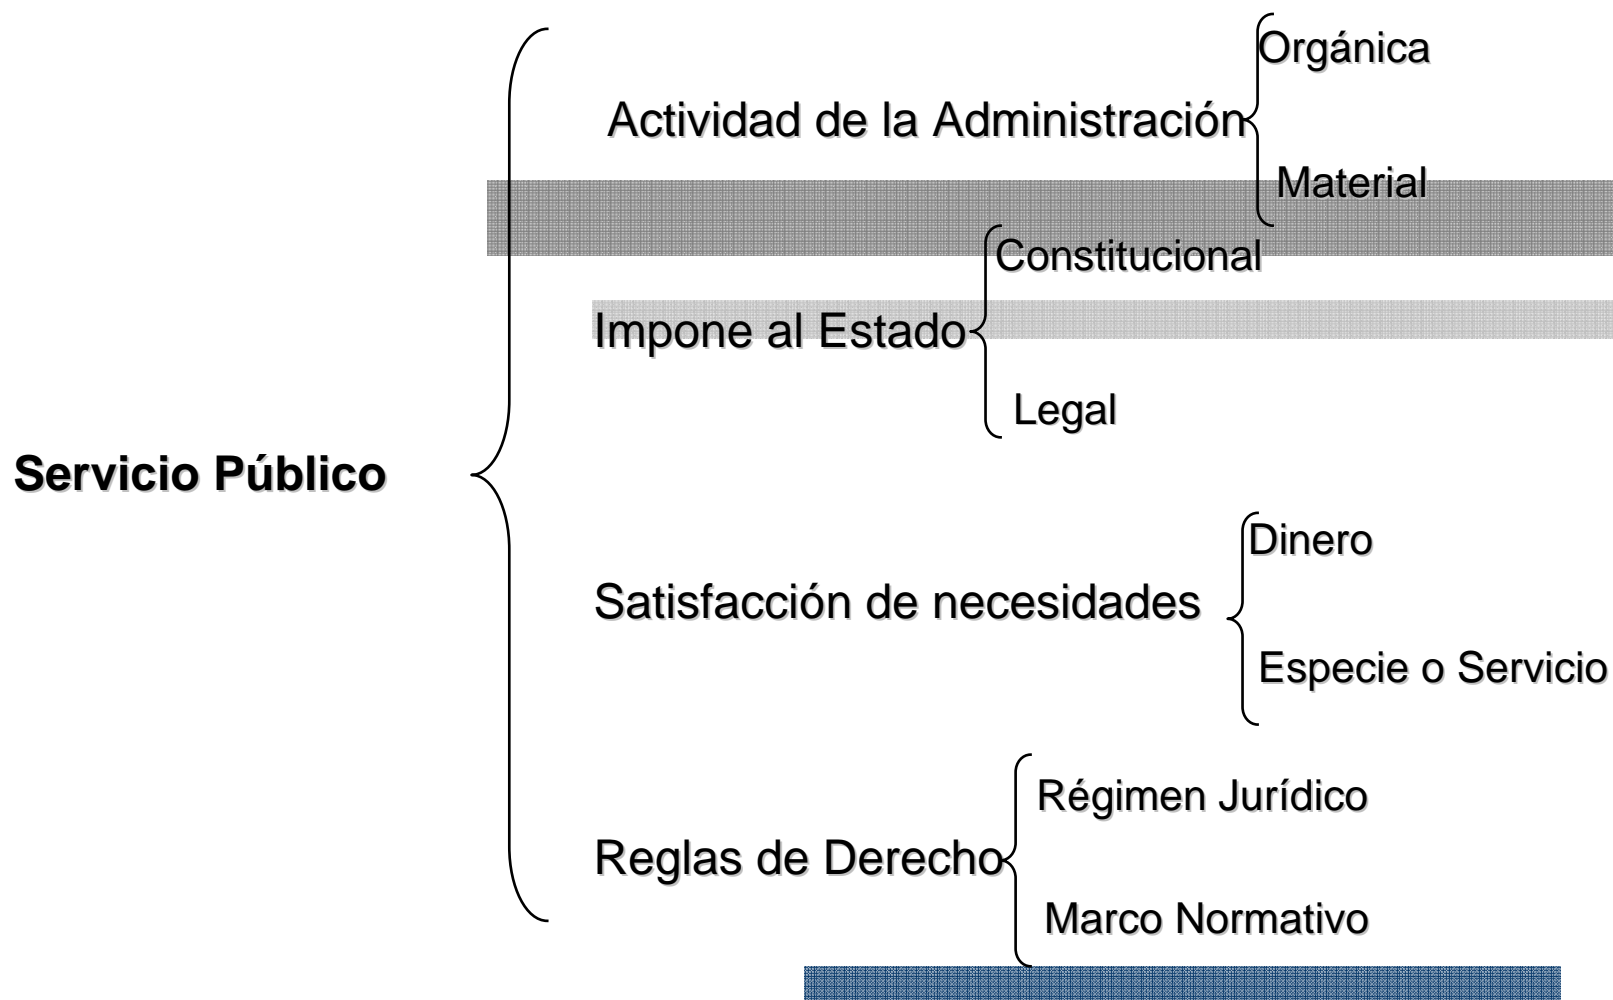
Servicio Público

Actividad de la Administración
Orgánica
Material

Impone al Estado
Constitucional
Legal

Satisfacción de necesidades
Dinero
Especie o Servicio

Reglas de Derecho
Régimen Jurídico
Marco Normativo